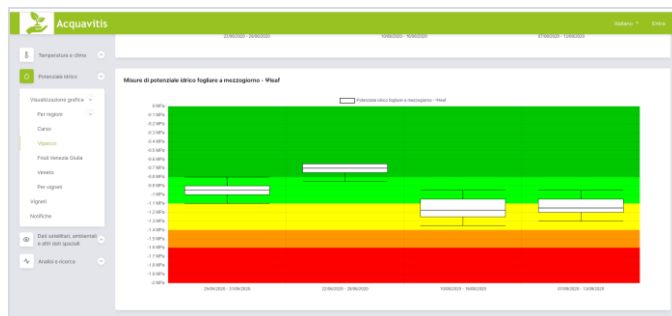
Acquavitis

Italiano ▾ Entra

Temperatura e clima

Potenziale idrico

Visualizzazione grafica

Per regioni

Carso

Vipacco

Friuli Venezia Giulia

Veneto

Per vigneti

Vigneti

Notifiche

Dati satellitari, ambientali e altri dati spaziali

Analisi e ricerca

22/06/2020 - 28/06/2020 10/08/2020 - 16/08/2020 07/09/2020 - 13/09/2020

Misure di potenziale idrico fogliare a mezzogiorno - Ψleaf

Potenziale idrico fogliare a mezzogiorno - Ψleaf

0 MPa
-0.1 MPa
-0.2 MPa
-0.3 MPa
-0.4 MPa
-0.5 MPa
-0.6 MPa
-0.7 MPa
-0.8 MPa
-0.9 MPa
-1 MPa
-1.1 MPa
-1.2 MPa
-1.3 MPa
-1.4 MPa
-1.5 MPa
-1.6 MPa
-1.7 MPa
-1.8 MPa
-1.9 MPa
-2 MPa

25/06/2020 - 31/05/2020 22/06/2020 - 28/06/2020 10/08/2020 - 16/08/2020 07/09/2020 - 13/09/2020